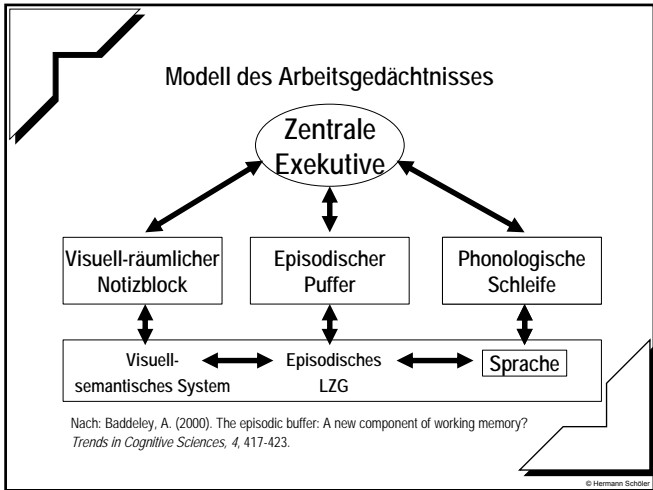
Modell des Arbeitsgedächtnisses

Zentrale Exekutive

Visuell-räumlicher Notizblock

Episodischer Puffer

Phonologische Schleife

Visuell-semantisches System

Episodisches LZG

Sprache

Nach: Baddeley, A. (2000). The episodic buffer: A new component of working memory? *Trends in Cognitive Sciences, 4*, 417-423.

© Hermann Schöler